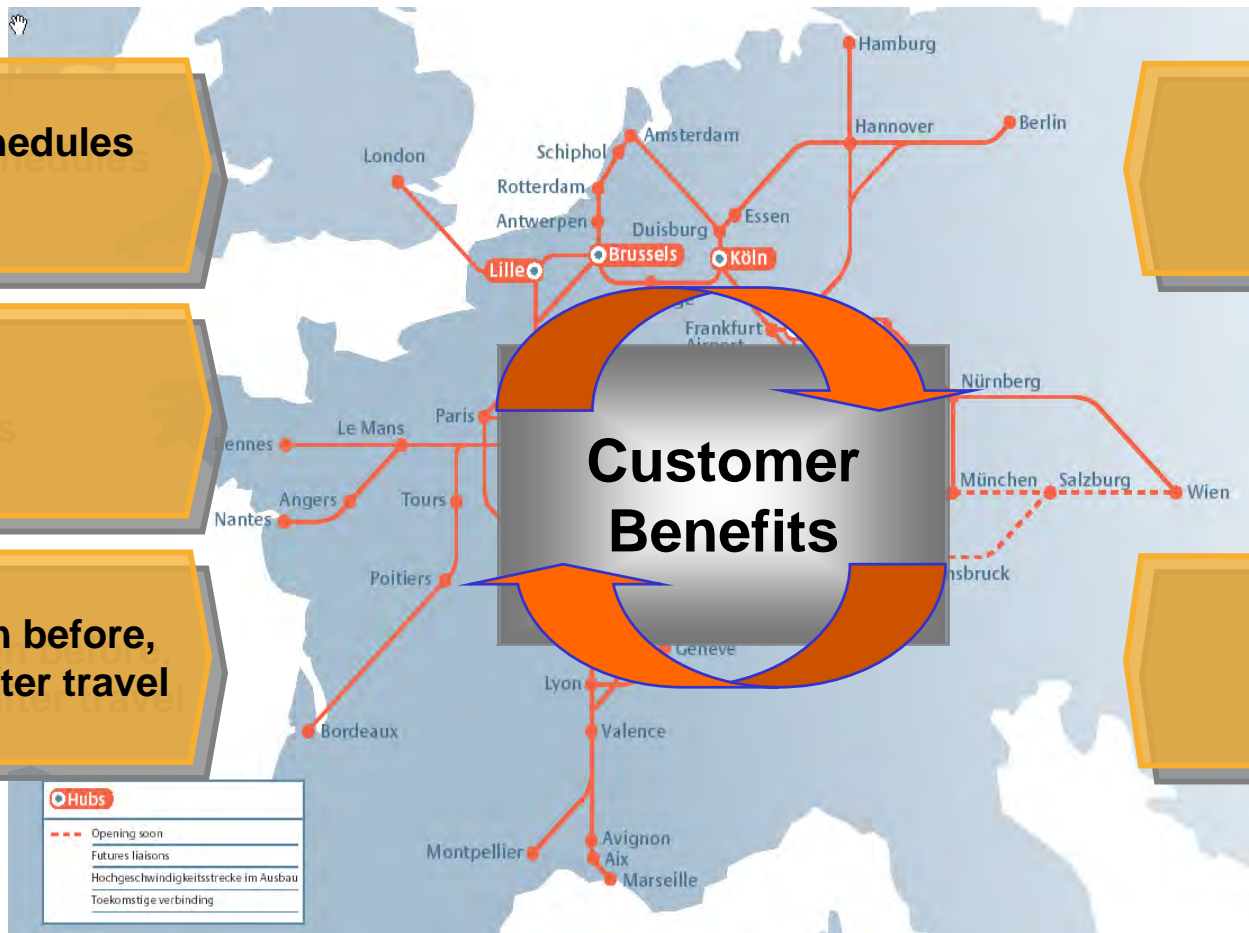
hedules

n before,
ter travel

Hamburg
Hannover
Berlin
London
Schiphol
Amsterdam
Rotterdam
Antwerpen
Duisburg
Essen
Lille
Brussels
Köln
Frankfurt Airport
Nürnberg
Paris
Le Mans
Rennes
Angers
Nantes
Tours
Poitiers
München
Salzburg
Wien
nsbruck
Genève
Lyon
Valence
Bordeaux
Montpellier
Avignon
Aix
Marseille

Customer Benefits

Hubs
Opening soon
Futures liaisons
Hochgeschwindigkeitsstrecke im Ausbau
Toekomstige verbinding